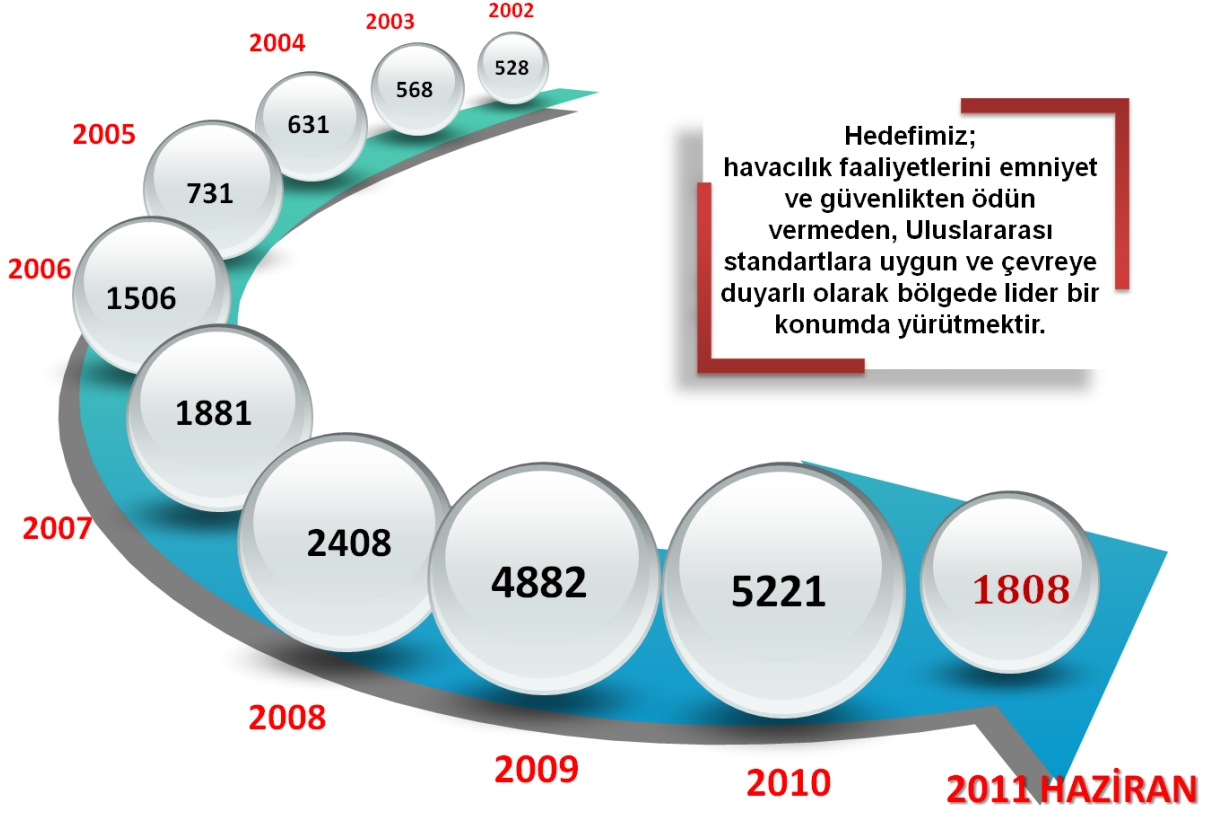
2002
528
2003
568
2004
631
2005
731
2006
1506
1881
2007
2408
2008
4882
2009
5221
2010
1808
2011 HAZİRAN

Hedefimiz;
havacılık faaliyetlerini emniyet ve güvenlikten ödün vermeden, Uluslararası standartlara uygun ve çevreye duyarlı olarak bölgede lider bir konumda yürütmektir.